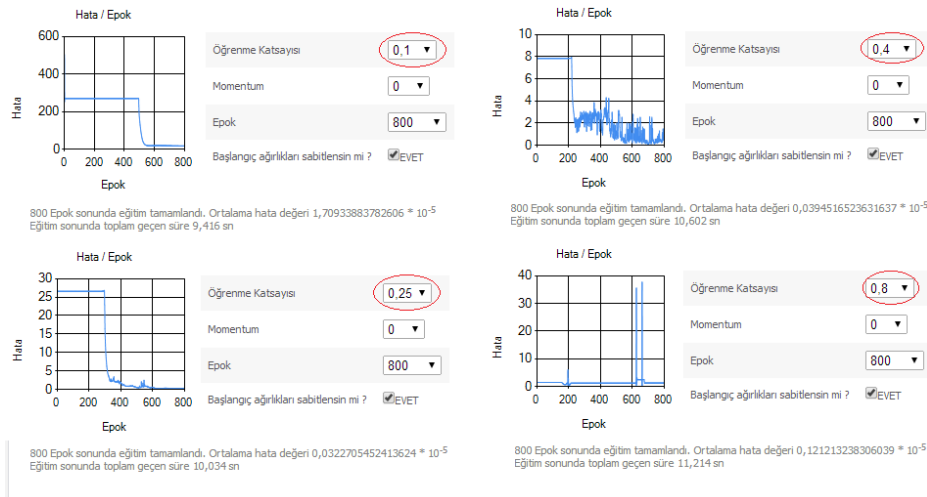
Hata / Epok

600
400
200
0
Hata
0 200 400 600 800
Epok

Öğrenme Katsayısı 0,1
Momentum 0
Epok 800
Başlangıç ağırlıkları sabitlensin mi ? EVET

800 Epok sonunda eğitim tamamlandı. Ortalama hata değeri 1,70933883782606 * $10^{-5}$
Eğitim sonunda toplam geçen süre 9,416 sn

Hata / Epok

10
8
6
4
2
0
Hata
0 200 400 600 800
Epok

Öğrenme Katsayısı 0,4
Momentum 0
Epok 800
Başlangıç ağırlıkları sabitlensin mi ? EVET

800 Epok sonunda eğitim tamamlandı. Ortalama hata değeri 0,0394516523631637 * $10^{-5}$
Eğitim sonunda toplam geçen süre 10,602 sn

Hata / Epok

30
25
20
15
10
5
0
Hata
0 200 400 600 800
Epok

Öğrenme Katsayısı 0,25
Momentum 0
Epok 800
Başlangıç ağırlıkları sabitlensin mi ? EVET

800 Epok sonunda eğitim tamamlandı. Ortalama hata değeri 0,0322705452413624 * $10^{-5}$
Eğitim sonunda toplam geçen süre 10,034 sn

Hata / Epok

40
30
20
10
0
Hata
0 200 400 600 800
Epok

Öğrenme Katsayısı 0,8
Momentum 0
Epok 800
Başlangıç ağırlıkları sabitlensin mi ? EVET

800 Epok sonunda eğitim tamamlandı. Ortalama hata değeri 0,121213238306039 * $10^{-5}$
Eğitim sonunda toplam geçen süre 11,214 sn